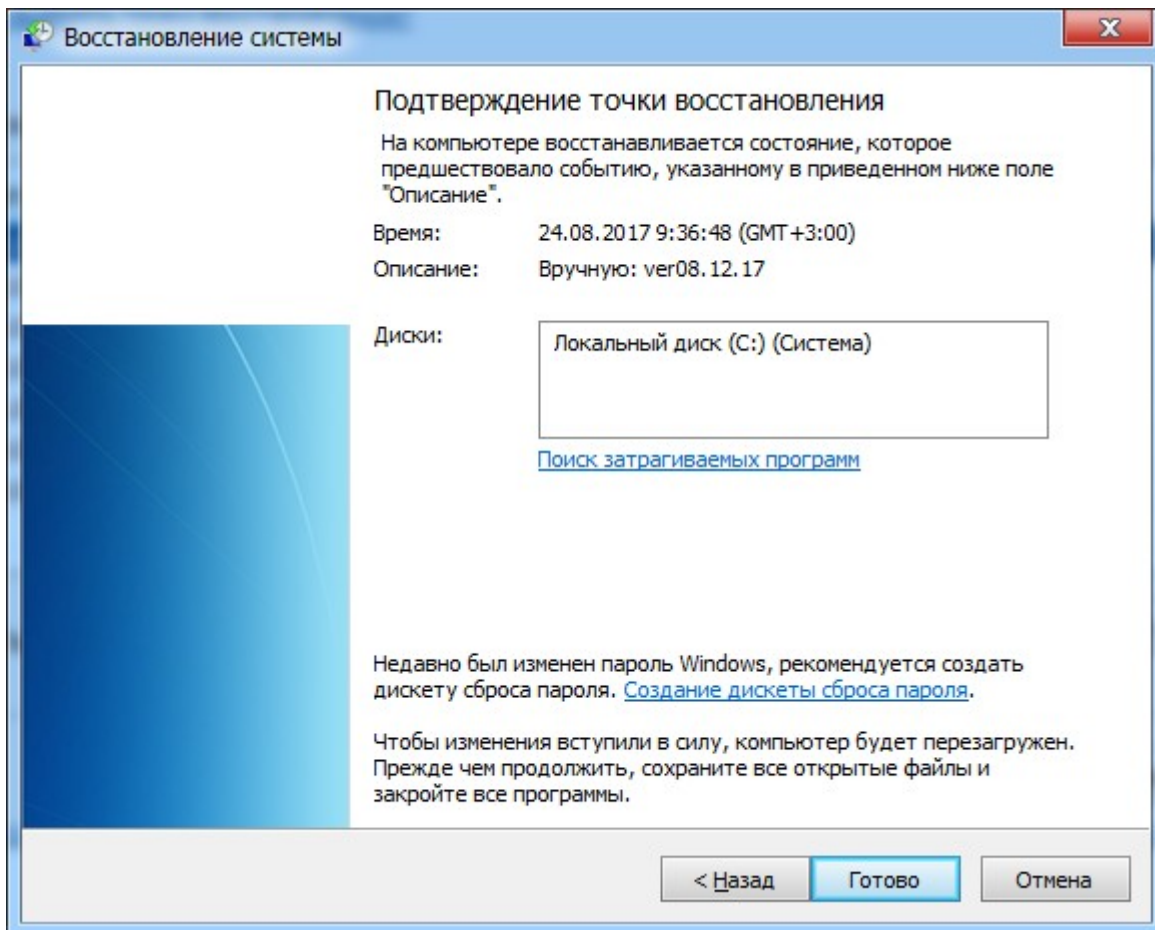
Восстановление системы

Подтверждение точки восстановления

На компьютере восстанавливается состояние, которое предшествовало событию, указанному в приведенном ниже поле "Описание".

Время: 24.08.2017 9:36:48 (GMT+3:00)

Описание: Вручную: ver08.12.17

Диски:

Локальный диск (C:) (Система)

Поиск затрагиваемых программ

Недавно был изменен пароль Windows, рекомендуется создать дискету сброса пароля. Создание дискеты сброса пароля.

Чтобы изменения вступили в силу, компьютер будет перезагружен. Прежде чем продолжить, сохраните все открытые файлы и закройте все программы.

< Назад | Готово | Отмена